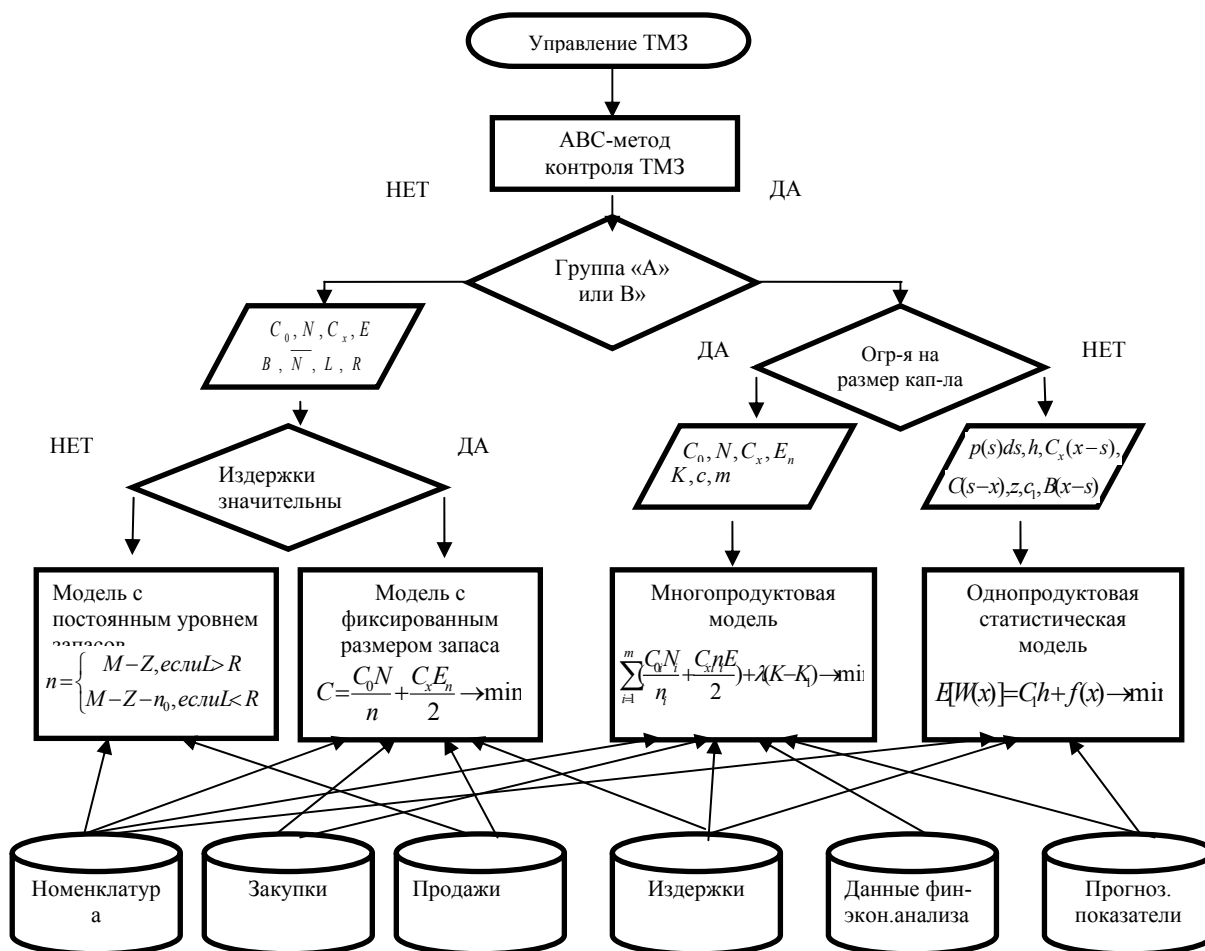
Управление ТМЗ

АВС-метод контроля ТМЗ

НЕТ

ДА

Группа «А» или В»

$C_0, N, C_x, E$
$B, \overline{N}, L, R$

ДА

Огр-я на размер кап-ла

НЕТ

НЕТ

Издержки значительны

ДА

$C_0, N, C_x, E_n$
$K, c, m$

$p(s)ds, h, C_x(x-s),$
$C(s-x), z, c_1, B(x-s)$

Модель с постоянным уровнем запасов
$n=\begin{cases} M-Z, если L>R \\ M-Z-n_0, если L<R \end{cases}$

Модель с фиксированным размером запаса
$C=\frac{C_0N}{n}+\frac{C_xE_n}{2}\rightarrow min$

Многопродуктовая модель
$\sum_{i=1}^{m}(\frac{C_0N_i}{n_i}+\frac{C_xn_iE}{2})+\lambda(K-K_1)\rightarrow min$

Однопродуктовая статистическая модель
$E[W(x)]=C_1h+f(x)\rightarrow min$

Номенклатур а

Закупки

Продажи

Издержки

Данные фин-экон.анализа

Прогноз. показатели